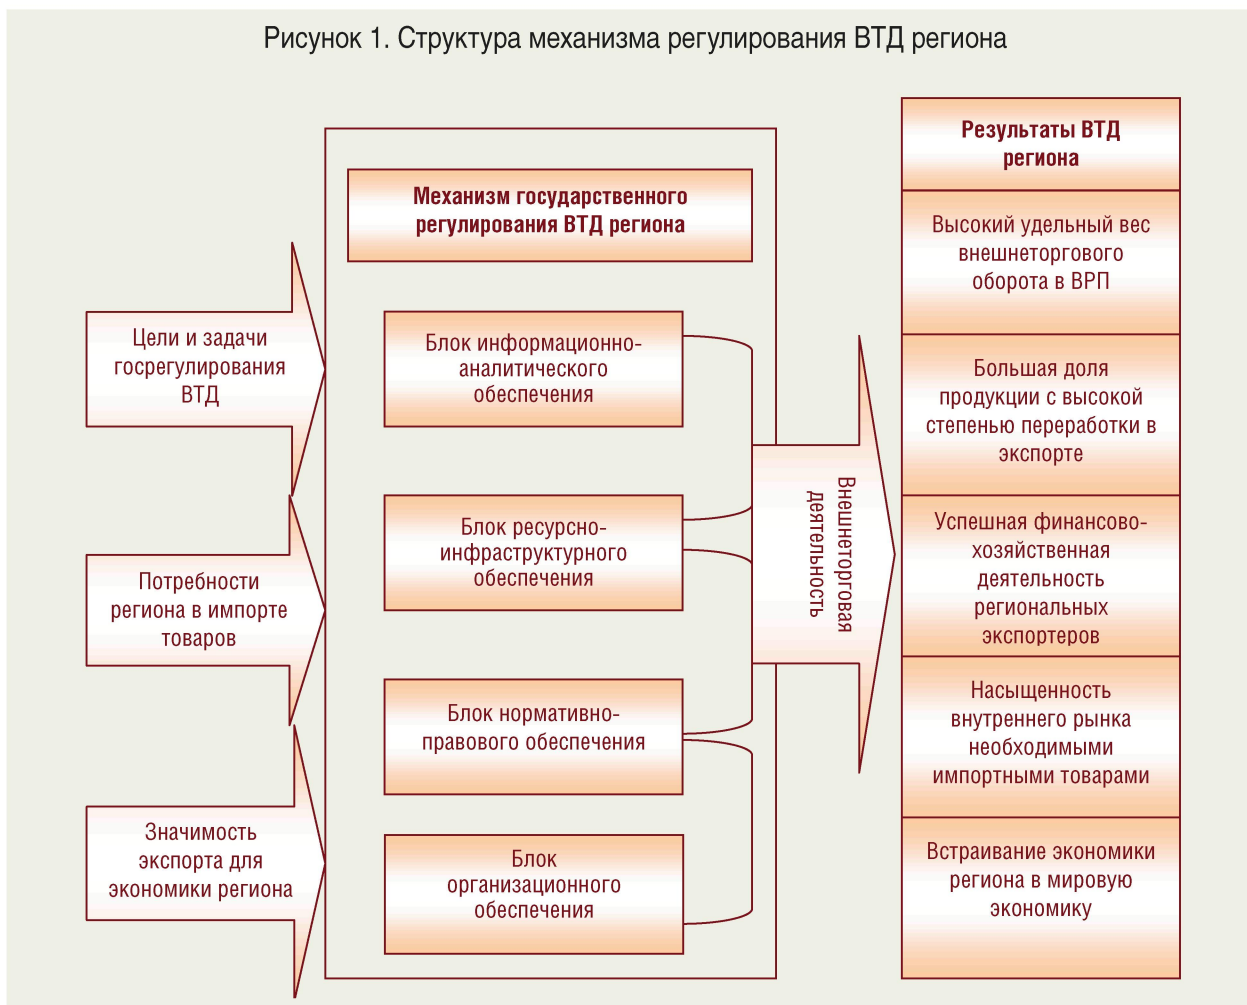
Рисунок 1. Структура механизма регулирования ВТД региона

Цели и задачи госрегулирования ВТД

Потребности региона в импорте товаров

Значимость экспорта для экономики региона

Механизм государственного регулирования ВТД региона

Блок информационно-аналитического обеспечения

Блок ресурсно-инфраструктурного обеспечения

Блок нормативно-правового обеспечения

Блок организационного обеспечения

Внешнеторговая деятельность

Результаты ВТД региона

Высокий удельный вес внешнеторгового оборота в ВРП

Большая доля продукции с высокой степенью переработки в экспорте

Успешная финансово-хозяйственная деятельность региональных экспортеров

Насыщенность внутреннего рынка необходимыми импортными товарами

Встраивание экономики региона в мировую экономику